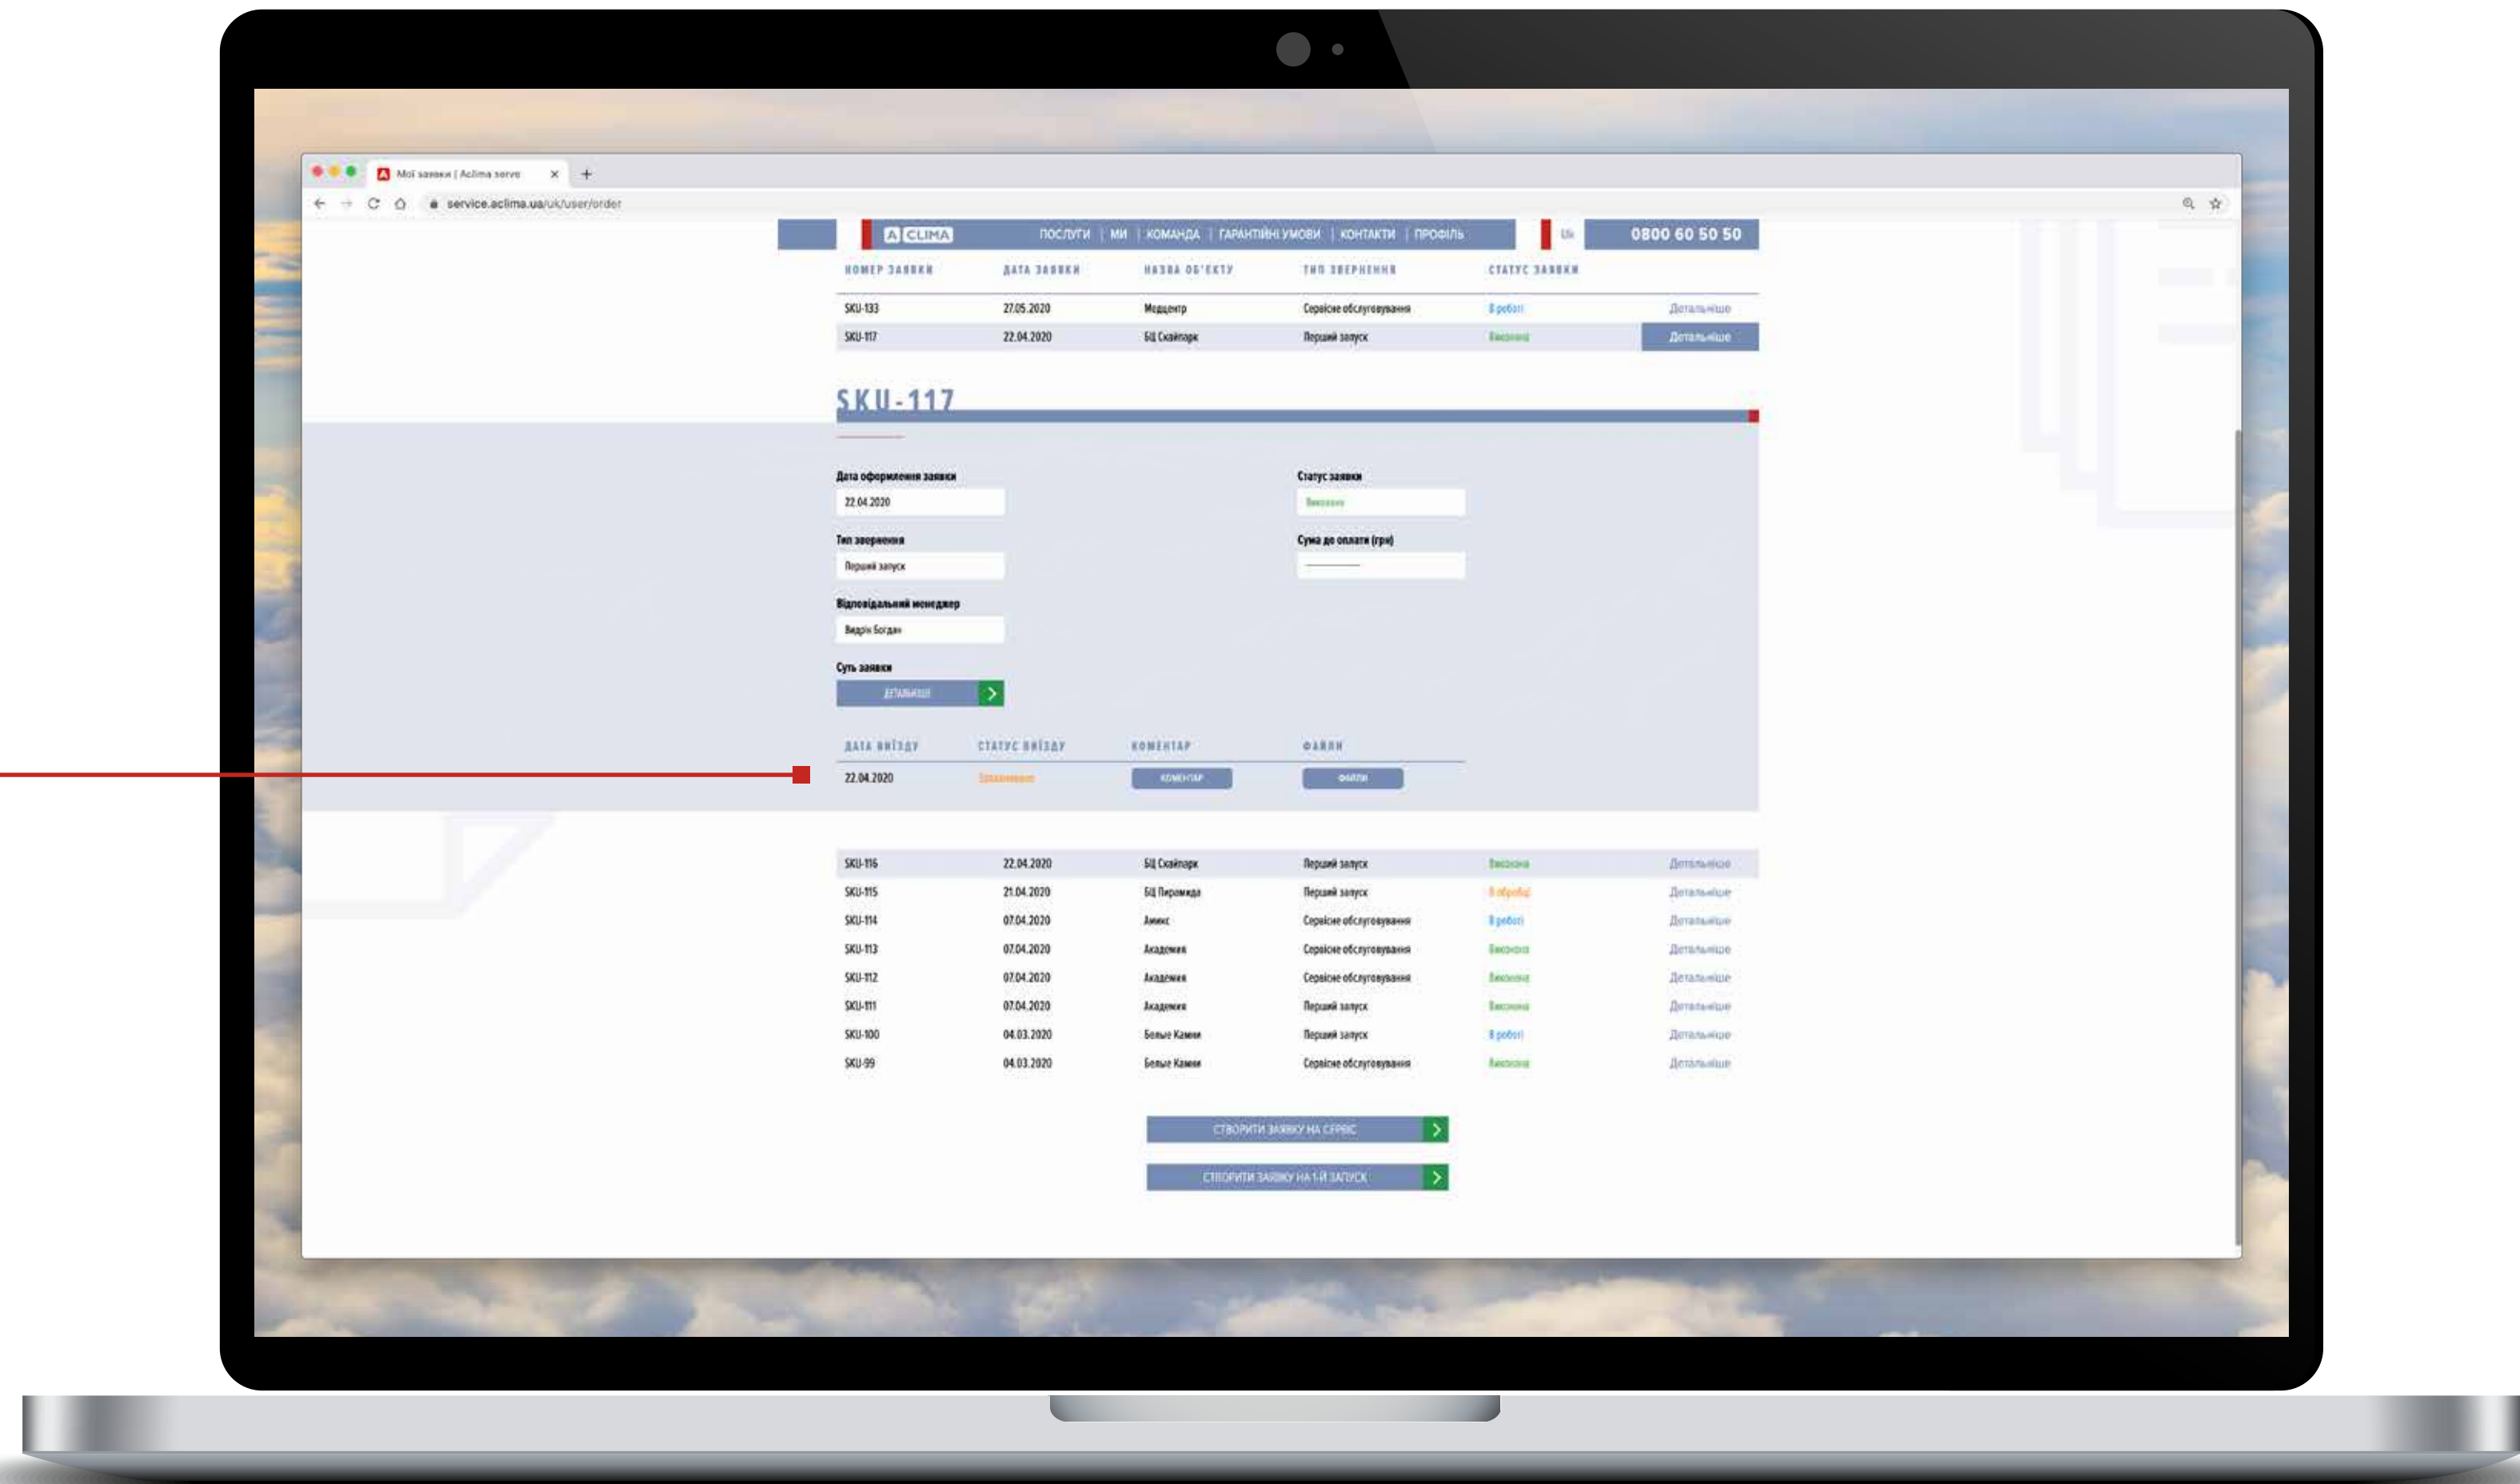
Мої заявки | Aclima serve

service.aclima.ua/uk/user/order

A CLIMA ПОСЛУГИ | МИ | КОМАНДА | ГАРАНТІЙНІ УМОВИ | КОНТАКТИ | ПРОФІЛЬ

Uk

0800 60 50 50

| НОМЕР ЗАЯВКИ | ДАТА ЗАЯВКИ | НАЗВА ОБ'ЄКТУ | ТИП ЗВЕРНЕННЯ | СТАТУС ЗАЯВКИ | |
|---|---|---|---|---|---|
| SKU-133 | 27.05.2020 | Медцентр | Сервісне обслуговування | В роботі | Детальніше |
| SKU-117 | 22.04.2020 | БЦ Скайпарк | Перший запуск | Виконано | Детальніше |

SKU-117

Дата оформлення заявки
22.04.2020

Статус заявки
Виконано

Тип звернення
Перший запуск

Сума до оплати (грн)

Відповідальний менеджер
Вадрін Богдан

Суть заявки
ДЕТАЛЬНІШЕ

| ДАТА ВИЇЗДУ | СТАТУС ВИЇЗДУ | КОМЕНТАР | ФАЙЛИ |
|---|---|---|---|
| 22.04.2020 | Запланований | КОМЕНТАР | ФАЙЛИ |

| SKU-116 | 22.04.2020 | БЦ Скайпарк | Перший запуск | Виконано | Детальніше |
|---|---|---|---|---|---|
| SKU-115 | 21.04.2020 | БЦ Пирамида | Перший запуск | В обробці | Детальніше |
| SKU-114 | 07.04.2020 | Аминс | Сервісне обслуговування | В роботі | Детальніше |
| SKU-113 | 07.04.2020 | Академия | Сервісне обслуговування | Виконано | Детальніше |
| SKU-112 | 07.04.2020 | Академия | Сервісне обслуговування | Виконано | Детальніше |
| SKU-111 | 07.04.2020 | Академия | Перший запуск | Виконано | Детальніше |
| SKU-100 | 04.03.2020 | Белые Камни | Перший запуск | В роботі | Детальніше |
| SKU-99 | 04.03.2020 | Белые Камни | Сервісне обслуговування | Виконано | Детальніше |

СТВОРИТИ ЗАЯВКУ НА СЕРВІС

СТВОРИТИ ЗАЯВКУ НА 1-Й ЗАПУСК